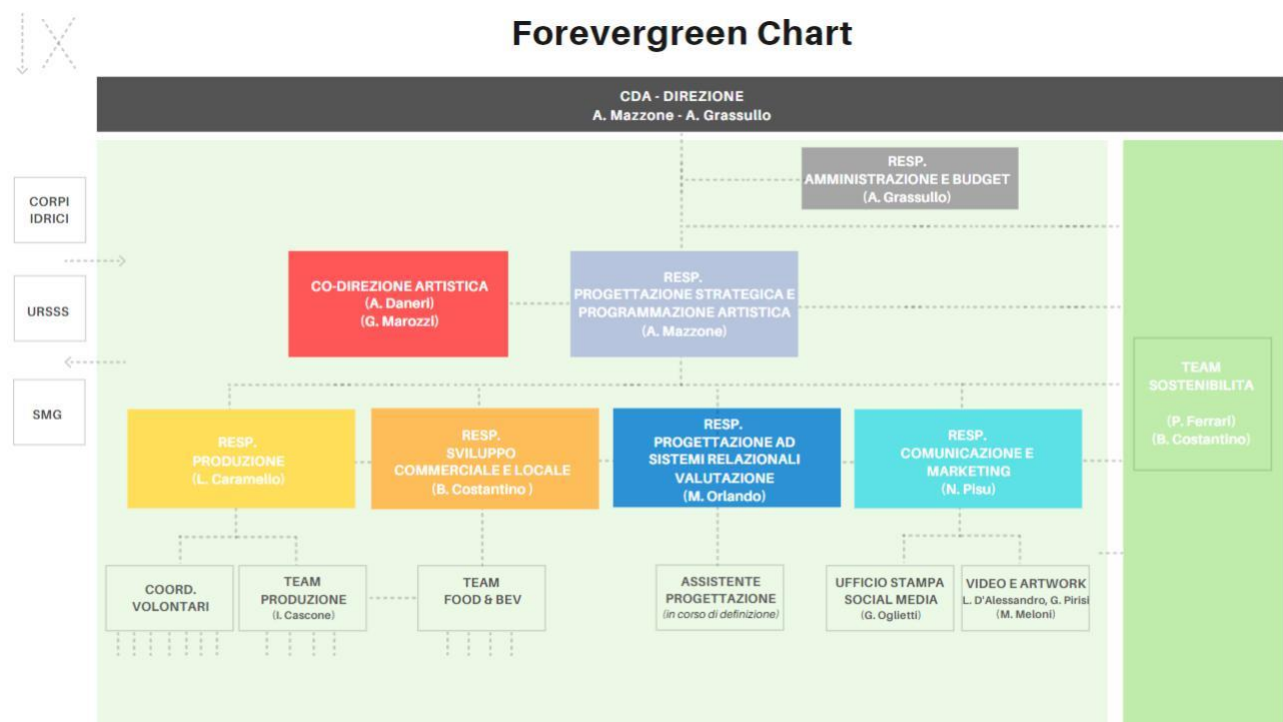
Forevergreen Chart

CDA - DIREZIONE
A. Mazzone - A. Grassullo

RESP.
AMMINISTRAZIONE E BUDGET
(A. Grassullo)

CORPI IDRICI

URSSS

SMG

CO-DIREZIONE ARTISTICA
(A. Daneri)
(G. Marozzi)

RESP.
PROGETTAZIONE STRATEGICA E PROGRAMMAZIONE ARTISTICA
(A. Mazzone)

TEAM SOSTENIBILITA
(P. Ferrari)
(B. Costantino)

RESP.
PRODUZIONE
(L. Caramello)

RESP.
SVILUPPO COMMERCIALE E LOCALE
(B. Costantino )

RESP.
PROGETTAZIONE AD SISTEMI RELAZIONALI VALUTAZIONE
(M. Orlando)

RESP.
COMUNICAZIONE E MARKETING
(N. Pisu)

COORD. VOLONTARI

TEAM PRODUZIONE
(I. Cascone)

TEAM FOOD & BEV

ASSISTENTE PROGETTAZIONE
(in corso di definizione)

UFFICIO STAMPA SOCIAL MEDIA
(G. Oglietti)

VIDEO E ARTWORK
L. D'Alessandro, G. Pirisi
(M. Meloni)